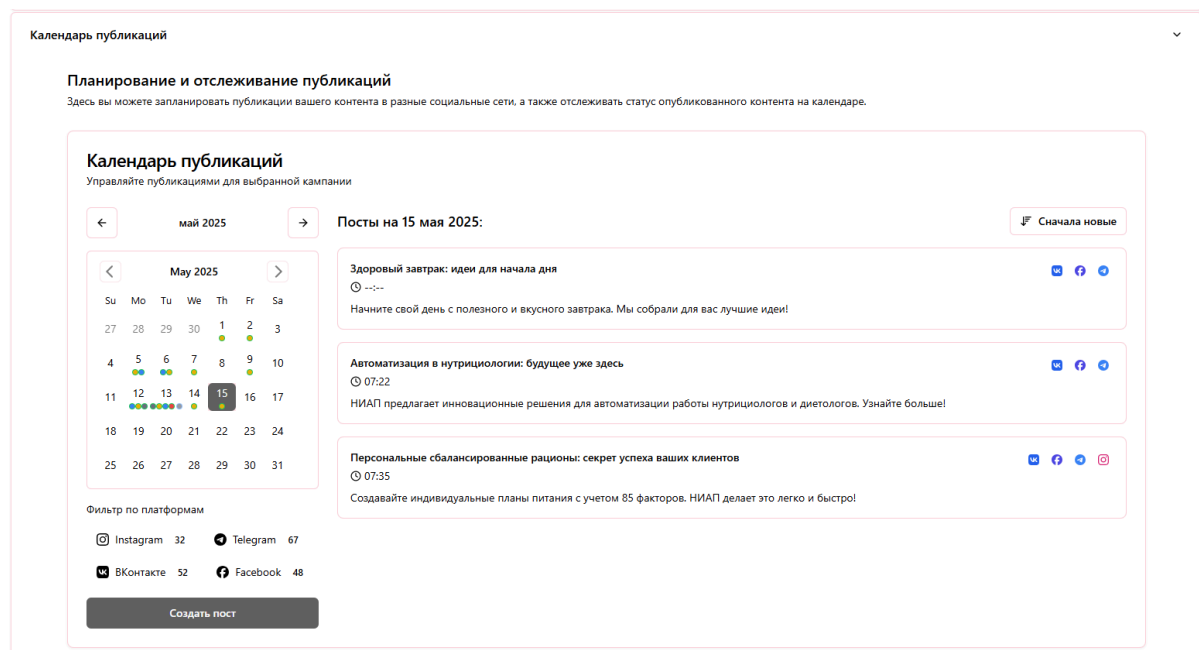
Календарь публикаций

Планирование и отслеживание публикаций

Здесь вы можете запланировать публикации вашего контента в разные социальные сети, а также отслеживать статус опубликованного контента на календаре.

Календарь публикаций

Управляйте публикациями для выбранной кампании

← май 2025 →

May 2025

| Su | Mo | Tu | We | Th | Fr | Sa |
|---|---|---|---|---|---|---|
| 27 | 28 | 29 | 30 | 1 | 2 | 3 |
| 4 | 5 | 6 | 7 | 8 | 9 | 10 |
| 11 | 12 | 13 | 14 | 15 | 16 | 17 |
| 18 | 19 | 20 | 21 | 22 | 23 | 24 |
| 25 | 26 | 27 | 28 | 29 | 30 | 31 |

Фильтр по платформам

Instagram 32
Telegram 67
ВКонтакте 52
Facebook 48

Создать пост

Посты на 15 мая 2025:

Сначала новые

Здоровый завтрак: идеи для начала дня
--:--
Начните свой день с полезного и вкусного завтрака. Мы собрали для вас лучшие идеи!

Автоматизация в нутрициологии: будущее уже здесь
07:22
НИАП предлагает инновационные решения для автоматизации работы нутрициологов и диетологов. Узнайте больше!

Персональные сбалансированные рационы: секрет успеха ваших клиентов
07:35
Создавайте индивидуальные планы питания с учетом 85 факторов. НИАП делает это легко и быстро!